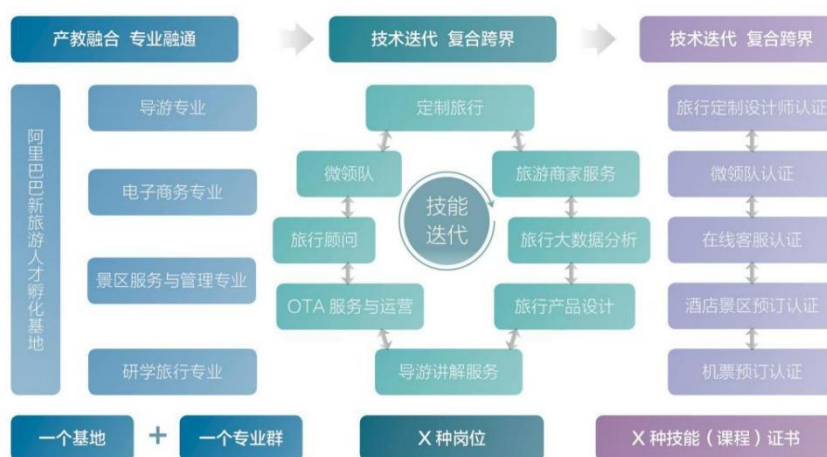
产教融合 专业融通

技术迭代 复合跨界

技术迭代 复合跨界

阿里巴巴新旅游人才孵化基地

导游专业

电子商务专业

景区服务与管理专业

研学旅行专业

定制旅行

微领队

旅游商家服务

技能迭代

旅行顾问

旅行大数据分析

OTA 服务与运营

旅行产品设计

导游讲解服务

旅行定制设计师认证

微领队认证

在线客服认证

酒店景区预订认证

机票预订认证

一个基地

+

一个专业群

X 种岗位

X 种技能（课程）证书